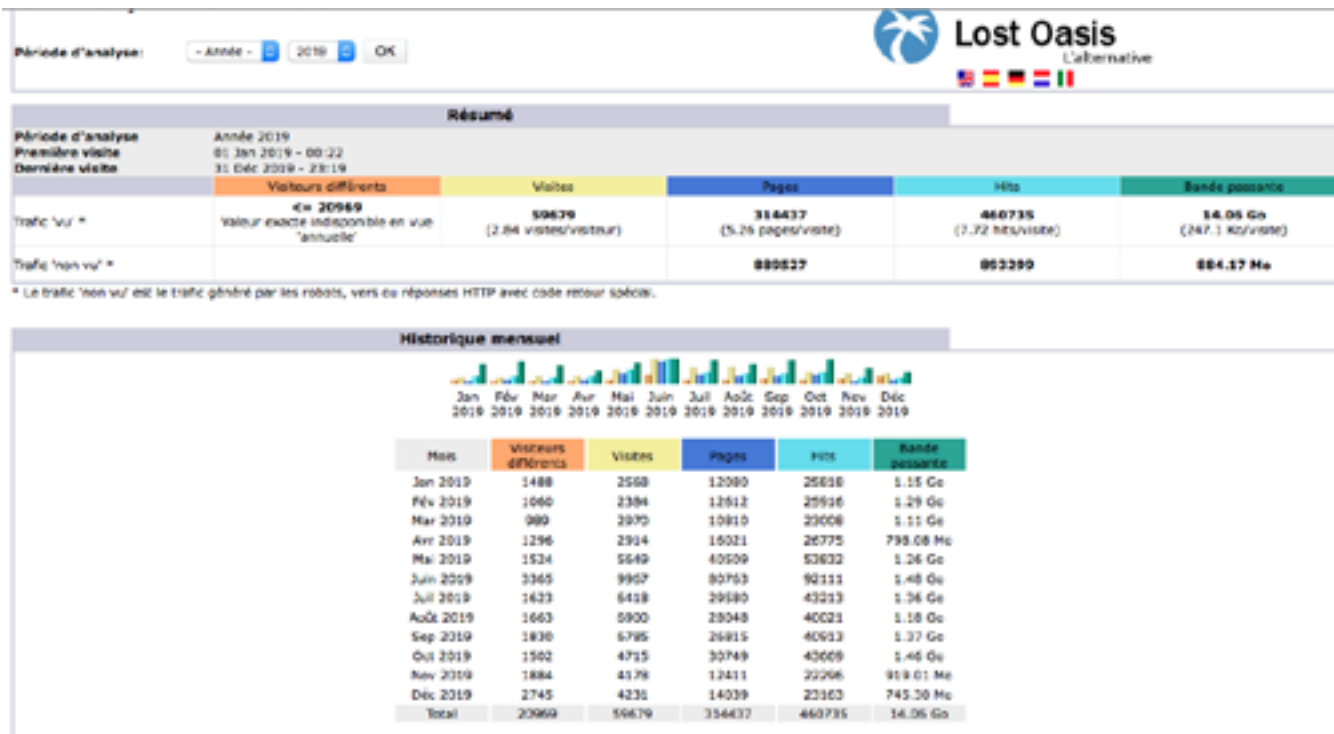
Période d'analyse: - Année - 2019 OK

Lost Oasis
L'alternative

Résumé

Période d'analyse Année 2019
Première visite 01 Jan 2019 - 00:22
Dernière visite 31 Déc 2019 - 23:19

| | Visiteurs différents | Visites | Pages | Hits | Bande passante |
|---|---|---|---|---|---|
| Trafic 'vu' * | <= 20969 Valeur exacte indisponible en vue 'annuelle' | 59679 (2.84 visites/visiteur) | 314437 (5.26 pages/visite) | 460735 (7.72 hits/visite) | 14.05 Go (247.1 Ko/visite) |
| Trafic 'non vu' * | | | 889527 | 893390 | 884.17 Mo |

* Le trafic 'non vu' est le trafic généré par les robots, vers ou réponses HTTP avec code retour spécial.

Historique mensuel

Jan 2019 Fév 2019 Mar 2019 Avr 2019 Mai 2019 Juin 2019 Juil 2019 Août 2019 Sep 2019 Oct 2019 Nov 2019 Déc 2019

| Mois | Visiteurs différents | Visites | Pages | Hits | Bande passante |
|---|---|---|---|---|---|
| Jan 2019 | 1488 | 2568 | 12080 | 25618 | 1.15 Go |
| Fév 2019 | 1060 | 2384 | 12612 | 25916 | 1.29 Go |
| Mar 2019 | 989 | 2970 | 10810 | 23008 | 1.11 Go |
| Avr 2019 | 1296 | 2914 | 16021 | 26775 | 798.08 Mo |
| Mai 2019 | 1534 | 5649 | 40509 | 53632 | 1.26 Go |
| Juin 2019 | 3365 | 9967 | 80763 | 92111 | 1.48 Go |
| Juil 2019 | 1633 | 6418 | 29580 | 43213 | 1.36 Go |
| Août 2019 | 1663 | 5900 | 28048 | 40021 | 1.18 Go |
| Sep 2019 | 1830 | 6785 | 26815 | 40913 | 1.37 Go |
| Oct 2019 | 1502 | 4715 | 30749 | 43609 | 1.46 Go |
| Nov 2019 | 1884 | 4178 | 12411 | 22266 | 919.01 Mo |
| Déc 2019 | 2745 | 4231 | 14039 | 23163 | 745.30 Mo |
| Total | 20969 | 59679 | 314437 | 460735 | 14.05 Go |